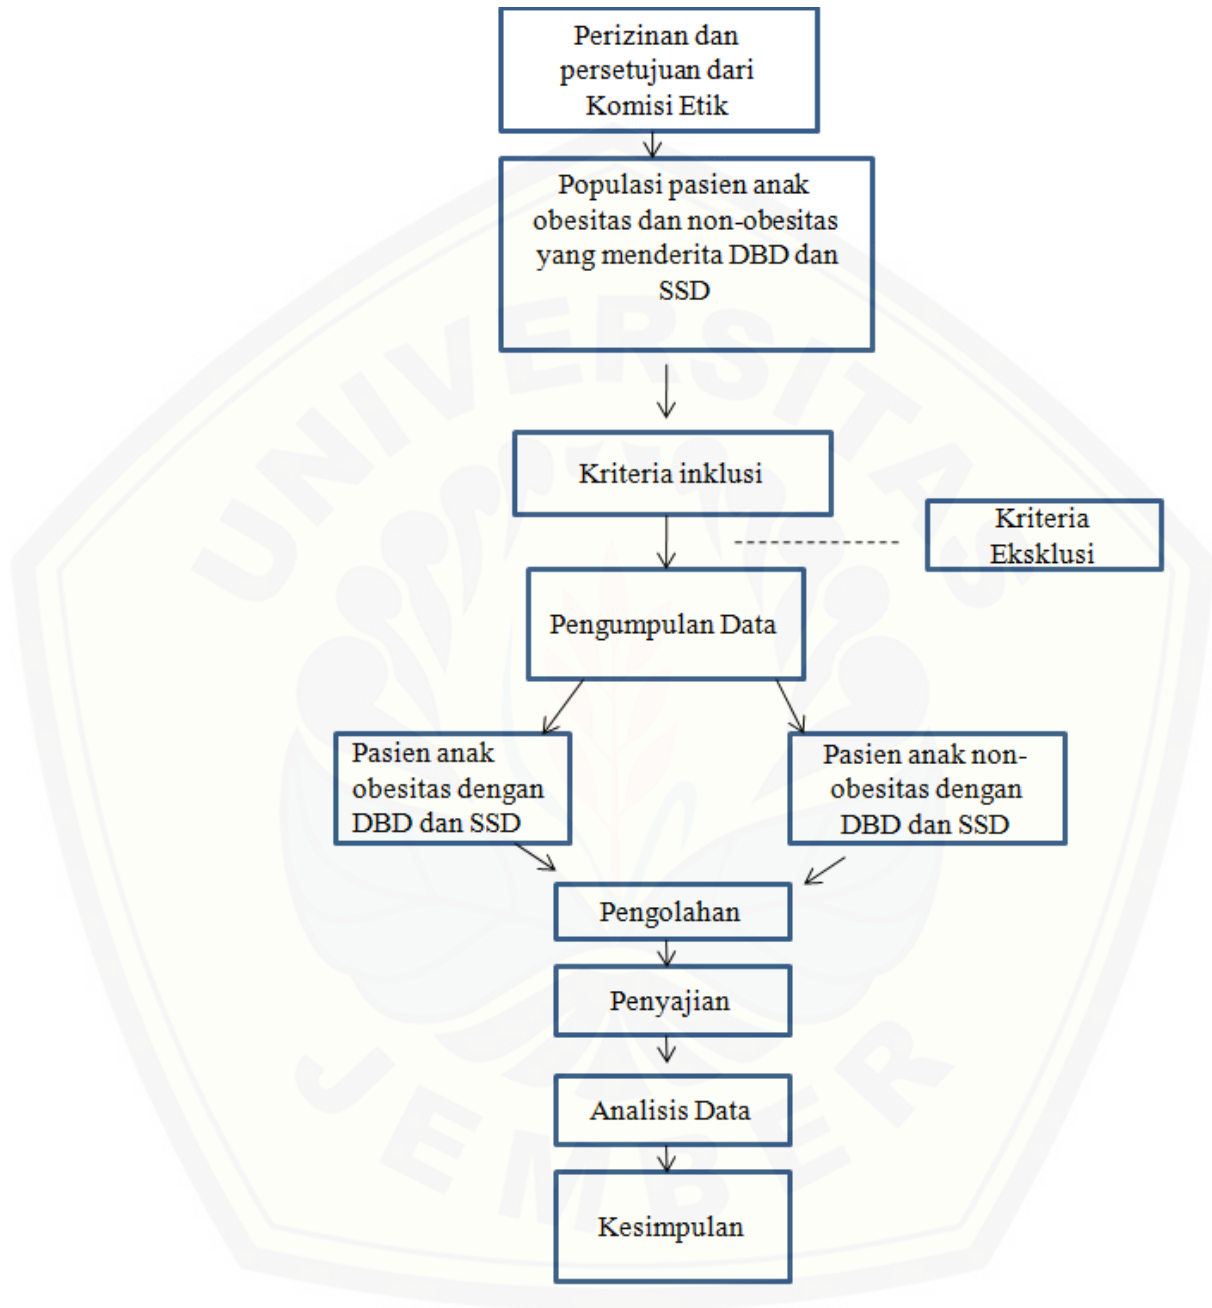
Perizinan dan persetujuan dari Komisi Etik

Populasi pasien anak obesitas dan non-obesitas yang menderita DBD dan SSD

Kriteria inklusi

Kriteria Eksklusi

Pengumpulan Data

Pasien anak obesitas dengan DBD dan SSD

Pasien anak non-obesitas dengan DBD dan SSD

Pengolahan

Penyajian

Analisis Data

Kesimpulan

UNIVERSITAS JEMBER